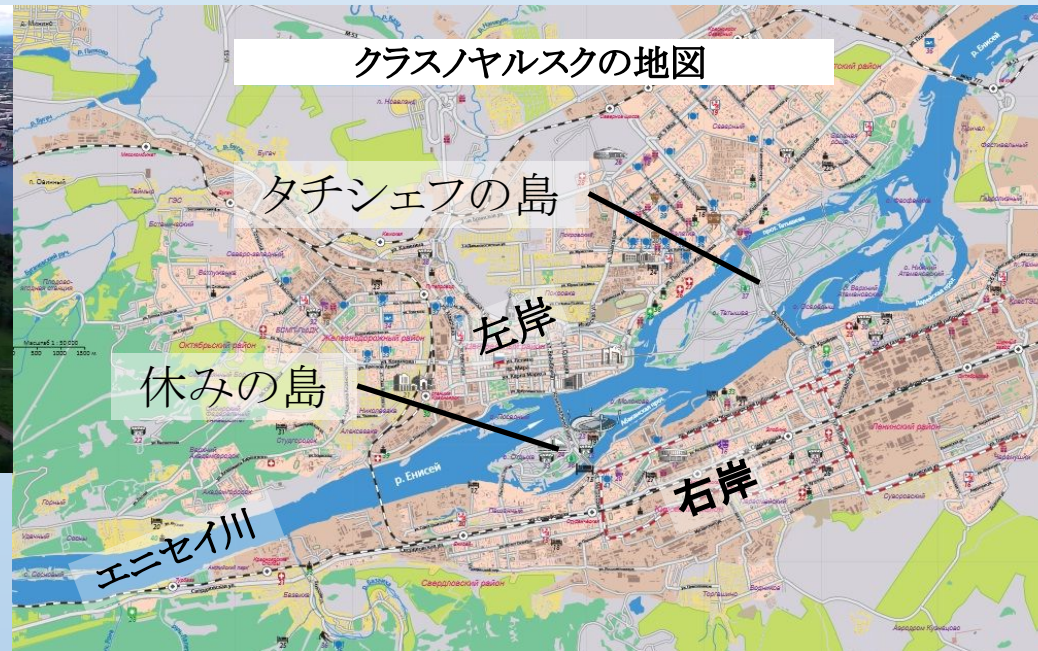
クラスノヤルスクの地図

タチシェフの島

左岸

休みの島

右岸

エニセイ川

р. Енисей

Октябрьский район

Железнодорожный район

Свердловский район

Ленинский район

Советский район

о. Татышев

о. Отдыха

Масштаб 1 : 50 000
0 500 1000 1500 м